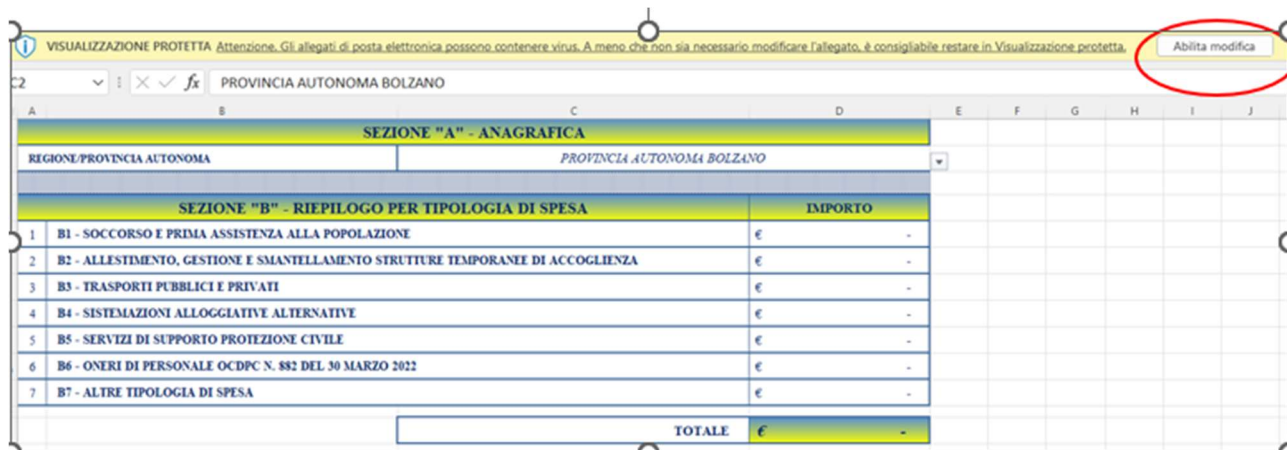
VISUALIZZAZIONE PROTETTA Attenzione. Gli allegati di posta elettronica possono contenere virus. A meno che non sia necessario modificare l'allegato, è consigliabile restare in Visualizzazione protetta.

Abilita modifica

C2 $f_x$ PROVINCIA AUTONOMA BOLZANO

A B C D E F G H I J

SEZIONE "A" - ANAGRAFICA

| REGIONE/PROVINCIA AUTONOMA | PROVINCIA AUTONOMA BOLZANO |
|---|---|

| | SEZIONE "B" - RIEPILOGO PER TIPOLOGIA DI SPESA | IMPORTO |
|---|---|---|
| 1 | B1 - SOCCORSO E PRIMA ASSISTENZA ALLA POPOLAZIONE | € - |
| 2 | B2 - ALLESTIMENTO, GESTIONE E SMANTELLAMENTO STRUTTURE TEMPORANEE DI ACCOGLIENZA | € - |
| 3 | B3 - TRASPORTI PUBBLICI E PRIVATI | € - |
| 4 | B4 - SISTEMAZIONI ALLOGGIATIVE ALTERNATIVE | € - |
| 5 | B5 - SERVIZI DI SUPPORTO PROTEZIONE CIVILE | € - |
| 6 | B6 - ONERI DI PERSONALE OCDPC N. 882 DEL 30 MARZO 2022 | € - |
| 7 | B7 - ALTRE TIPOLOGIA DI SPESA | € - |

TOTALE € -